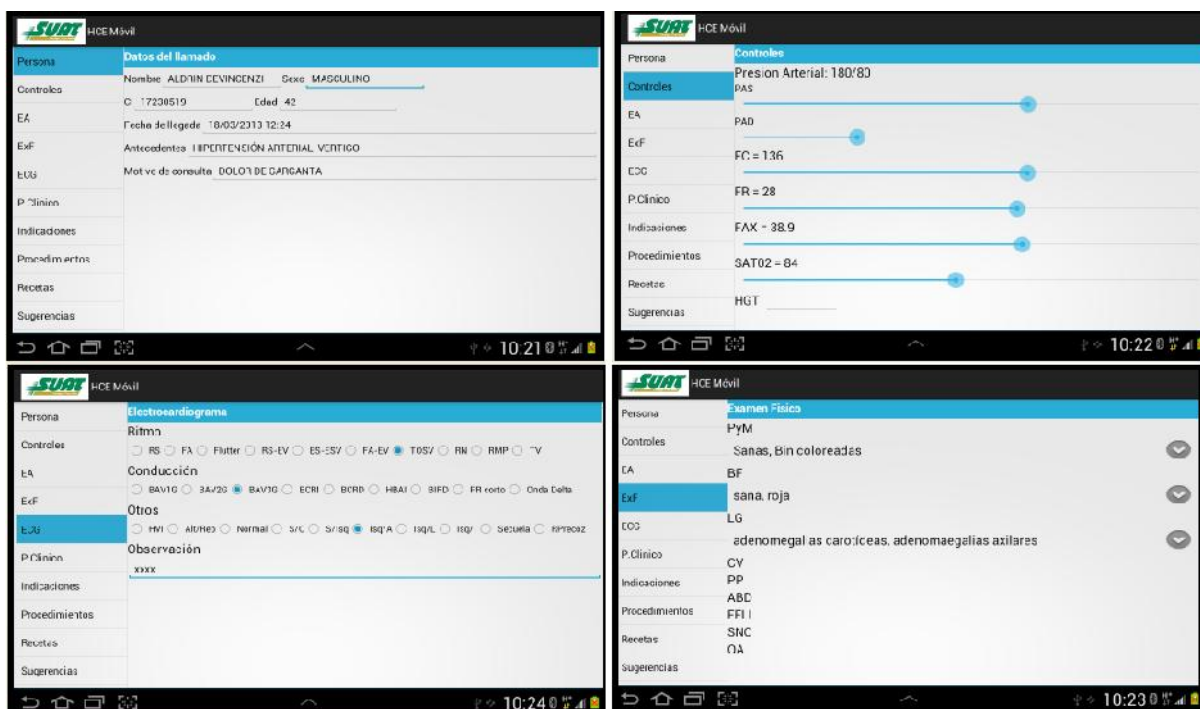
SUAT HCE Móvil

Persona
Controles
EA
ExF
ECG
P.Clinico
Indicaciones
Procedimientos
Recetas
Sugerencias

Datos del llamado
Nombre ALDRIN DEVINCENZI Sexo MASCULINO
C 17230519 Edad 42
Fecha de llegada 18/03/2013 12:24
Antecedentes HIPERTENSIÓN ARTERIAL VERTIGO
Motivo de consulta DOLOR DE GARGANTA

10:21

SUAT HCE Móvil

Persona
Controles
EA
ExF
ECG
P.Clinico
Indicaciones
Procedimientos
Recetas
Sugerencias

Controles
Presion Arterial: 180/80
PAS
PAD
FC = 136
FR = 28
FAX = 38.9
SAT02 = 84
HGT

10:22

SUAT HCE Móvil

Persona
Controles
EA
ExF
ECG
P.Clinico
Indicaciones
Procedimientos
Recetas
Sugerencias

Electrocardiograma
Ritmo
RS FA Flutter RS-EV ES-ESV FA-EV TOSV RN RMP TV
Conducción
BAV1G BAV2G BAV3G ECRI BCRD HBAI BIFD PR corto Onda Delta
Otros
HVI AltRep Normal S/C S/Isq Isq/A Isq/L Isq/ Secuela Mprecoz
Observación
xxxx

10:24

SUAT HCE Móvil

Persona
Controles
EA
ExF
ECG
P.Clinico
Indicaciones
Procedimientos
Recetas
Sugerencias

Examen Fisico
PyM
Sanas, Bin coloreadas
BF
sana, roja
LG
adenomegal as carotíceas, adenomaegalias axilares
CY
PP
ABD
FFI I
SNC
OA

10:23